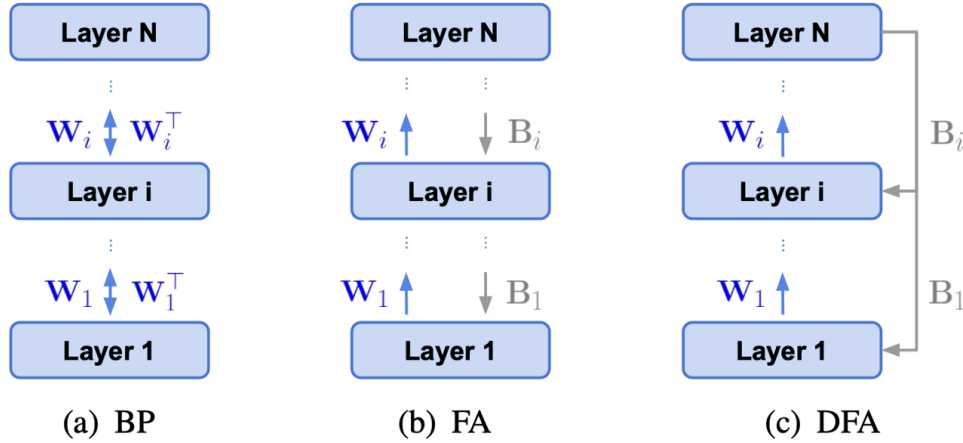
Layer N

$\mathbf{W}_i$ $\mathbf{W}_i^\top$

Layer i

$\mathbf{W}_1$ $\mathbf{W}_1^\top$

Layer 1

(a) BP

Layer N

$\mathbf{W}_i$ $\mathrm{B}_i$

Layer i

$\mathbf{W}_1$ $\mathrm{B}_1$

Layer 1

(b) FA

Layer N

$\mathbf{W}_i$ $\mathrm{B}_i$

Layer i

$\mathbf{W}_1$ $\mathrm{B}_1$

Layer 1

(c) DFA